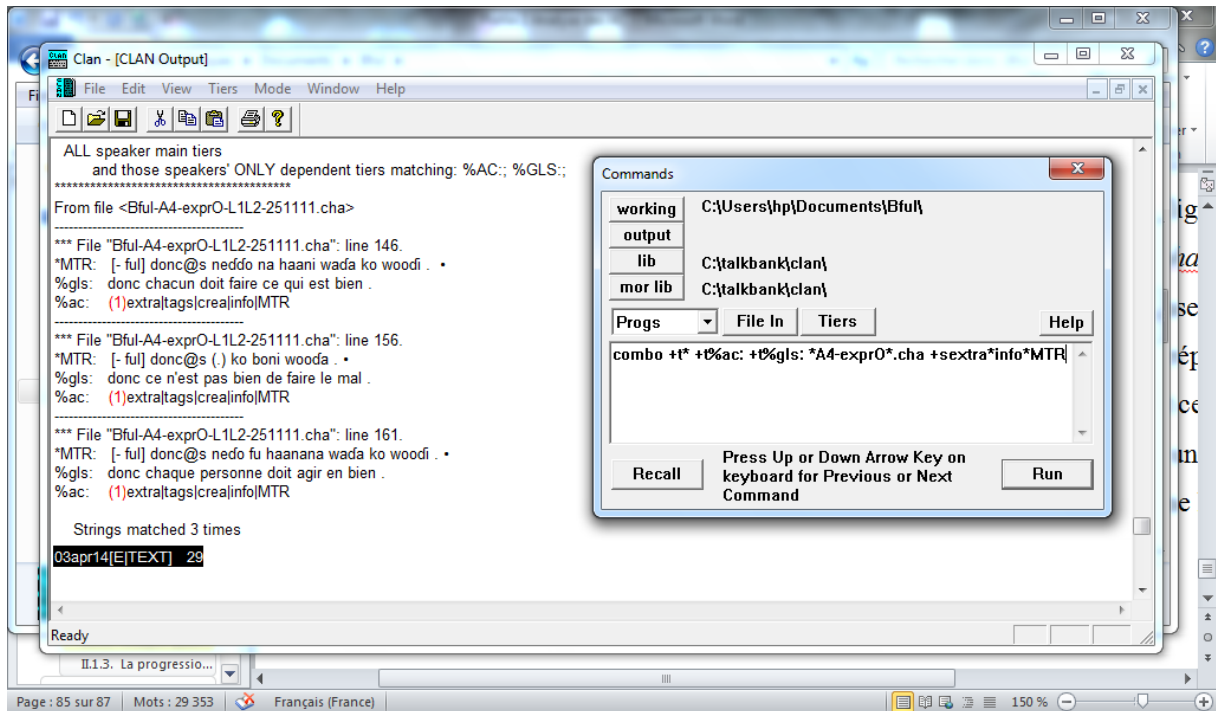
Clan - [CLAN Output]

File Edit View Tiers Mode Window Help

ALL speaker main tiers
and those speakers' ONLY dependent tiers matching: %AC:; %GLS:;
****************************************
From file <Bful-A4-exprO-L1L2-251111.cha>
----------------------------------------
*** File "Bful-A4-exprO-L1L2-251111.cha": line 146.
*MTR: [- ful] donc@s neɗɗo na haani waɗa ko wooɗi . •
%gls: donc chacun doit faire ce qui est bien .
%ac: (1)extra|tags|crea|info|MTR
----------------------------------------
*** File "Bful-A4-exprO-L1L2-251111.cha": line 156.
*MTR: [- ful] donc@s (.) ko boni wooɗa . •
%gls: donc ce n'est pas bien de faire le mal .
%ac: (1)extra|tags|crea|info|MTR
----------------------------------------
*** File "Bful-A4-exprO-L1L2-251111.cha": line 161.
*MTR: [- ful] donc@s neɗo fu haanana waɗa ko wooɗi . •
%gls: donc chaque personne doit agir en bien .
%ac: (1)extra|tags|crea|info|MTR

Strings matched 3 times

03apr14[E|TEXT] 29

Ready

Commands

working C:\Users\hp\Documents\Bful\
output
lib C:\talkbank\clan\
mor lib C:\talkbank\clan\
Progs File In Tiers Help
combo +t* +t%ac: +t%gls: *A4-exprO*.cha +sextra*info*MTR
Recall Press Up or Down Arrow Key on keyboard for Previous or Next Command Run

II.1.3. La progressio...

Page : 85 sur 87 Mots : 29 353 Français (France) 150 %